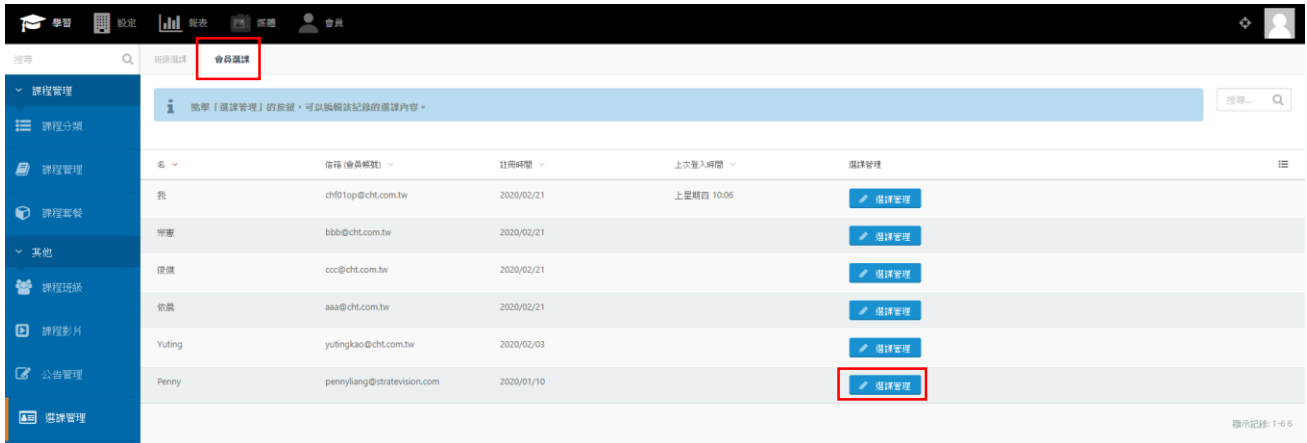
學習 設定 報表 媒體 會員

搜尋

班級選課 會員選課

課程管理

課程分類

課程管理

課程套餐

其他

課程班級

課程影片

公告管理

選課管理

點擊「選課管理」的按鈕，可以編輯該記錄的選課內容。

搜尋...

| 名 | 信箱 (會員帳號) | 註冊時間 | 上次登入時間 | 選課管理 |
|---|---|---|---|---|
| 我 | chf01op@cht.com.tw | 2020/02/21 | 上星期四 10:06 | 選課管理 |
| 寧蕙 | bbb@cht.com.tw | 2020/02/21 | | 選課管理 |
| 俊傑 | ccc@cht.com.tw | 2020/02/21 | | 選課管理 |
| 依晨 | aaa@cht.com.tw | 2020/02/21 | | 選課管理 |
| Yuting | yutingkao@cht.com.tw | 2020/02/03 | | 選課管理 |
| Penny | pennyliang@stratevision.com | 2020/01/10 | | 選課管理 |

顯示記錄: 1-6 6